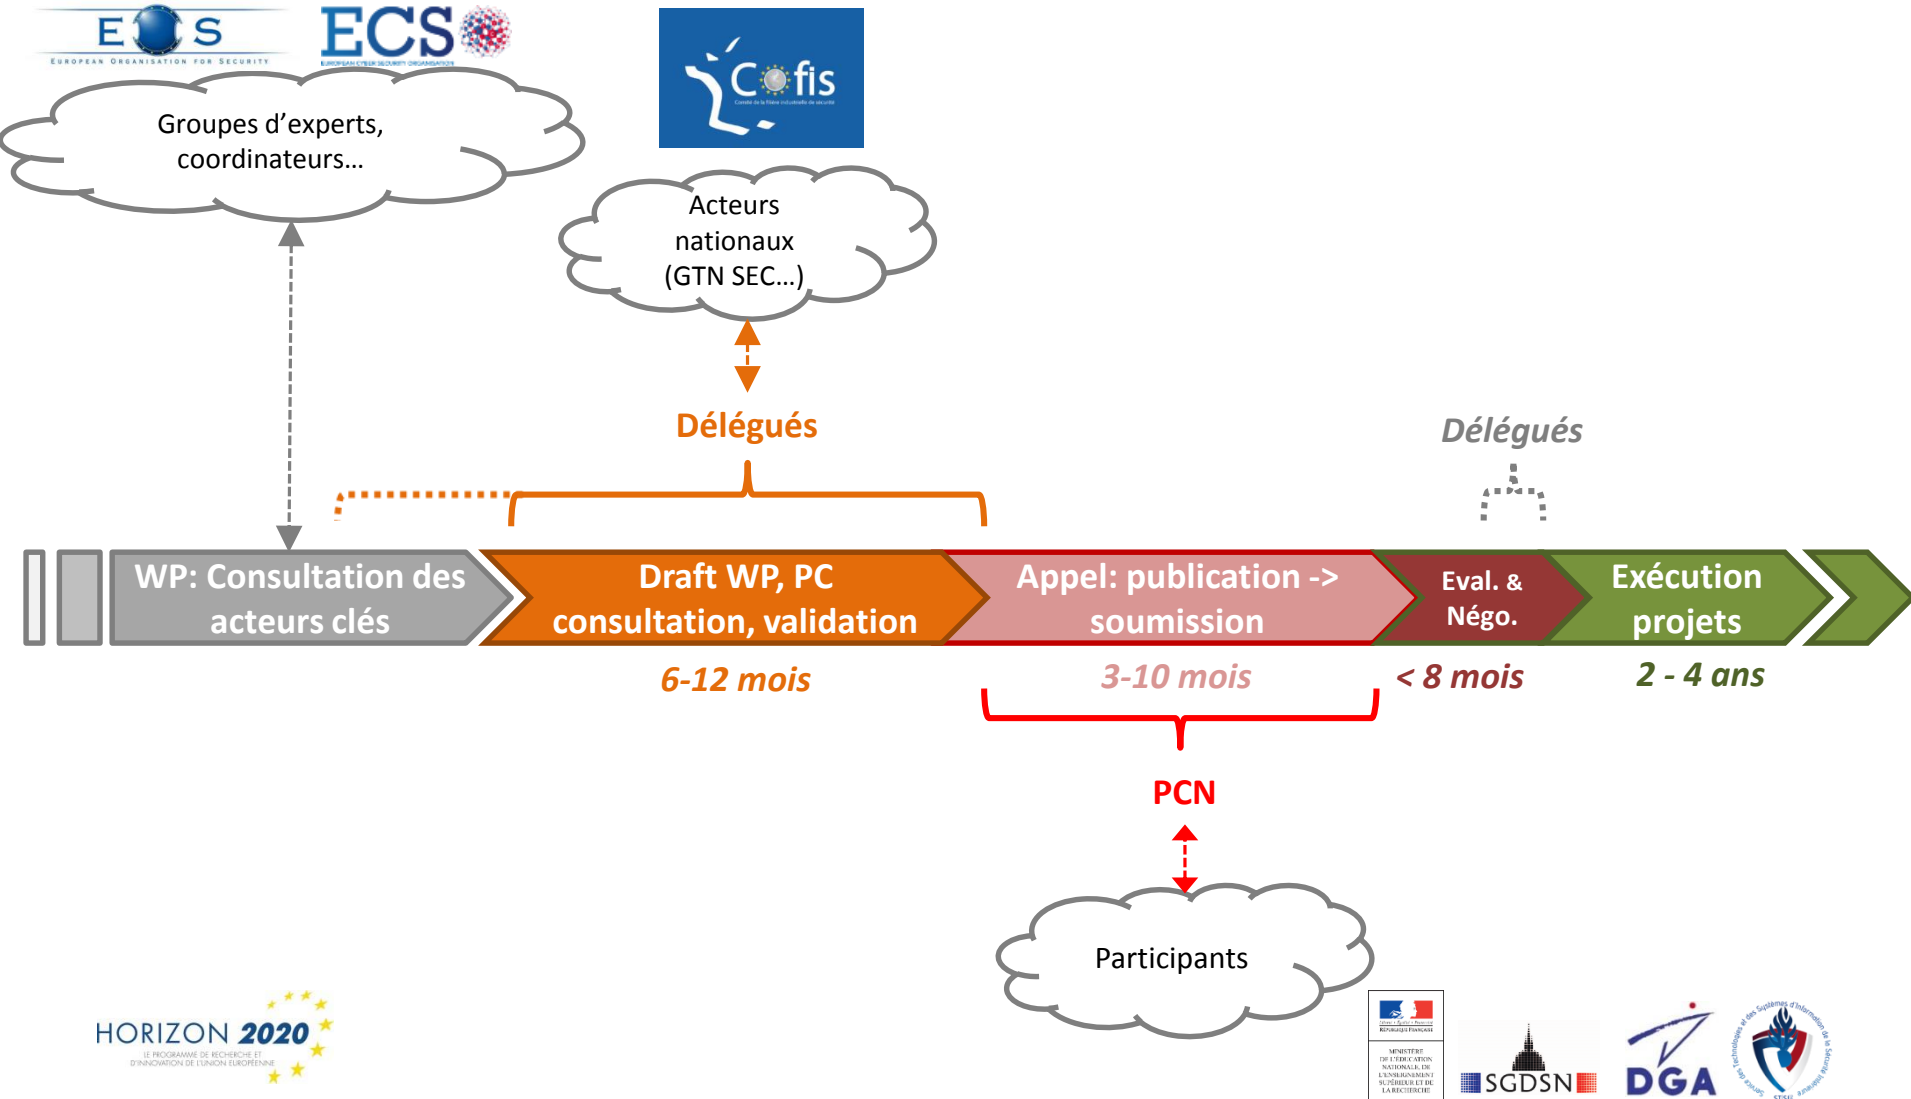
EOS
EUROPEAN ORGANISATION FOR SECURITY

ECS
EUROPEAN CYBER SECURITY ORGANISATION

Cofis
Comité de la filière industrielle de sécurité

Groupes d'experts, coordinateurs…

Acteurs nationaux (GTN SEC…)

Délégués

Délégués

WP: Consultation des acteurs clés

Draft WP, PC consultation, validation

Appel: publication -> soumission

Eval. & Négo.

Exécution projets

6-12 mois

3-10 mois

< 8 mois

2 - 4 ans

PCN

Participants

HORIZON 2020
LE PROGRAMME DE RECHERCHE ET D'INNOVATION DE L'UNION EUROPÉENNE

Liberté • Égalité • Fraternité
RÉPUBLIQUE FRANÇAISE
MINISTÈRE DE L'ÉDUCATION NATIONALE, DE L'ENSEIGNEMENT SUPÉRIEUR ET DE LA RECHERCHE

SGDSN

DGA

Service des Technologies et des Systèmes d'Information de la Sécurité Intérieure
STSI